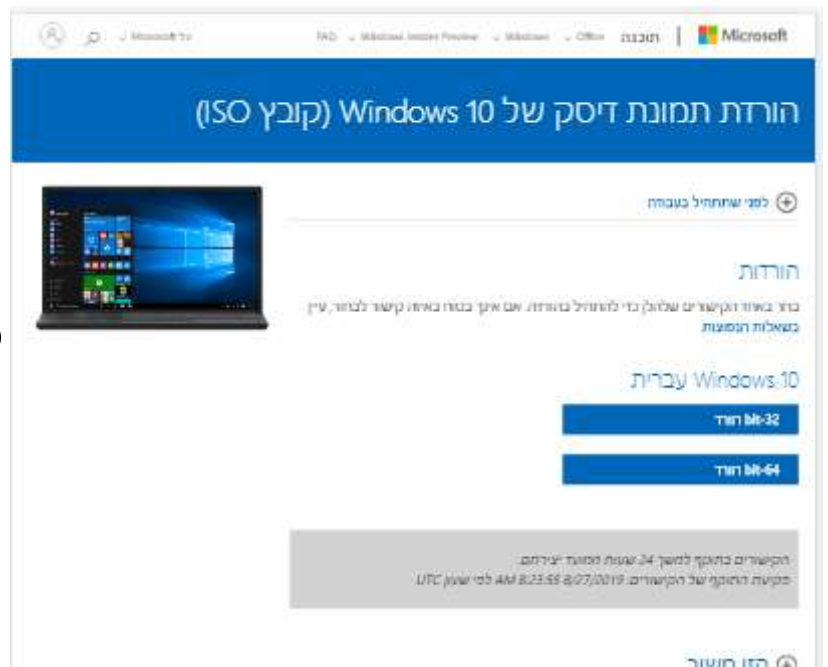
Microsoft | תוכנות Office Windows Windows Insider Preview FAQ כל Microsoft

הורדת תמונת דיסק של Windows 10 (קובץ ISO)

לפני שתתחיל בעבודה

הורדות

בחר באחד הקישורים שלהלן כדי להתחיל בהורדה. אם אינך בטוח באיזה קישור לבחור, עיין בשאלות הנפוצות

Windows 10 עברית

32-bit הורד

64-bit הורד

הקישורים בתוקף למשך 24 שעות ממועד יצירתם.
תפוגת התוקף של הקישורים: 8/07/2019 8:23:55 AM לפי שעון UTC

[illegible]